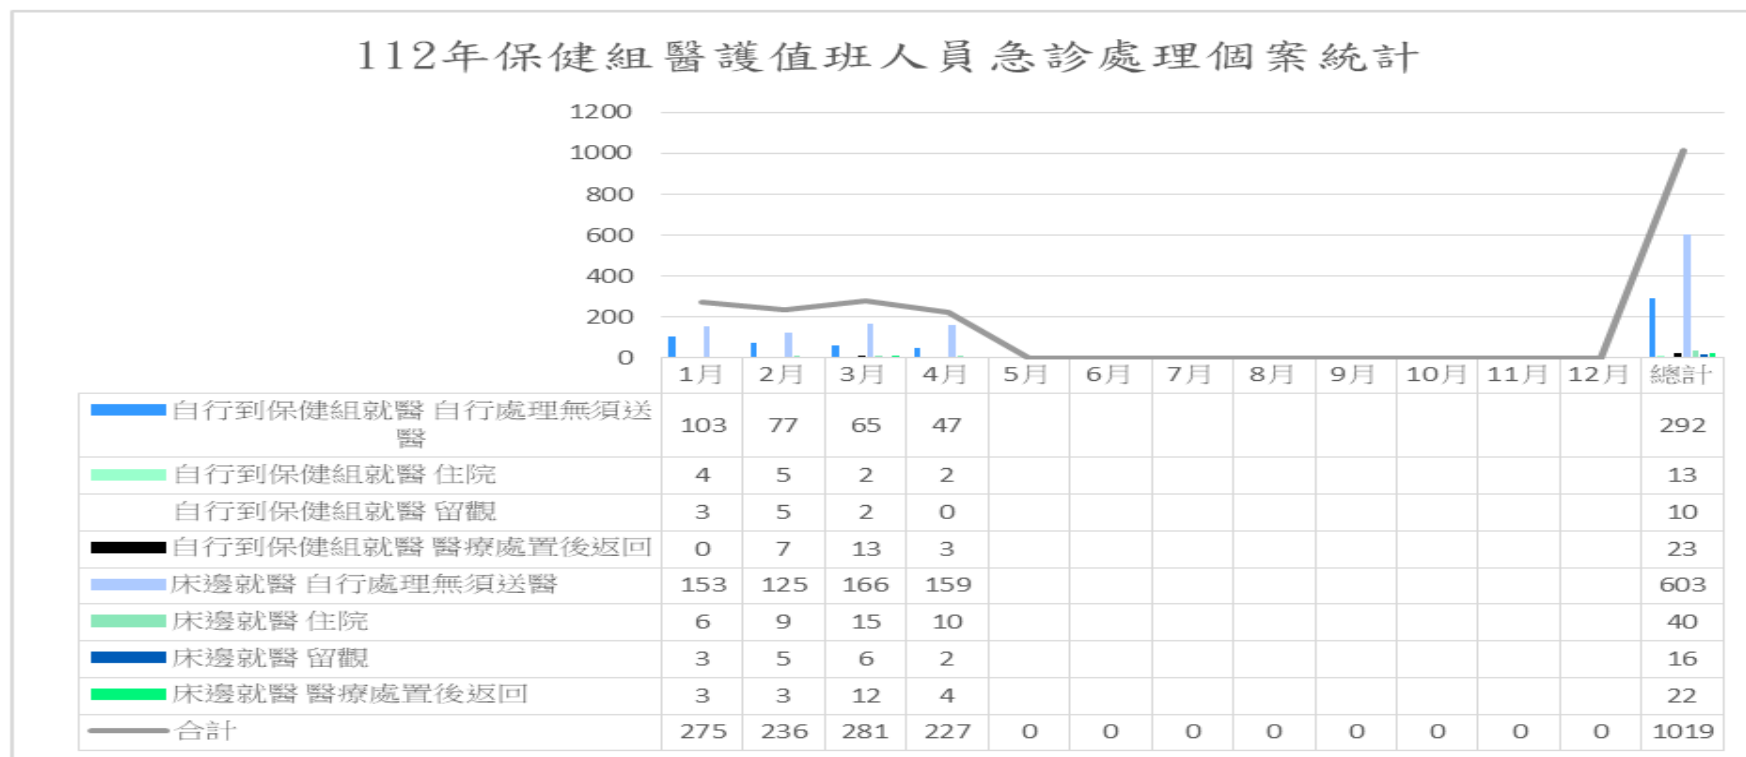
112年保健組醫護值班人員急診處理個案統計

1200
1000
800
600
400
200
0

| | 1月 | 2月 | 3月 | 4月 | 5月 | 6月 | 7月 | 8月 | 9月 | 10月 | 11月 | 12月 | 總計 |
|---|---|---|---|---|---|---|---|---|---|---|---|---|---|
| 自行到保健組就醫 自行處理無須送醫 | 103 | 77 | 65 | 47 | | | | | | | | | 292 |
| 自行到保健組就醫 住院 | 4 | 5 | 2 | 2 | | | | | | | | | 13 |
| 自行到保健組就醫 留觀 | 3 | 5 | 2 | 0 | | | | | | | | | 10 |
| 自行到保健組就醫 醫療處置後返回 | 0 | 7 | 13 | 3 | | | | | | | | | 23 |
| 床邊就醫 自行處理無須送醫 | 153 | 125 | 166 | 159 | | | | | | | | | 603 |
| 床邊就醫 住院 | 6 | 9 | 15 | 10 | | | | | | | | | 40 |
| 床邊就醫 留觀 | 3 | 5 | 6 | 2 | | | | | | | | | 16 |
| 床邊就醫 醫療處置後返回 | 3 | 3 | 12 | 4 | | | | | | | | | 22 |
| 合計 | 275 | 236 | 281 | 227 | 0 | 0 | 0 | 0 | 0 | 0 | 0 | 0 | 1019 |